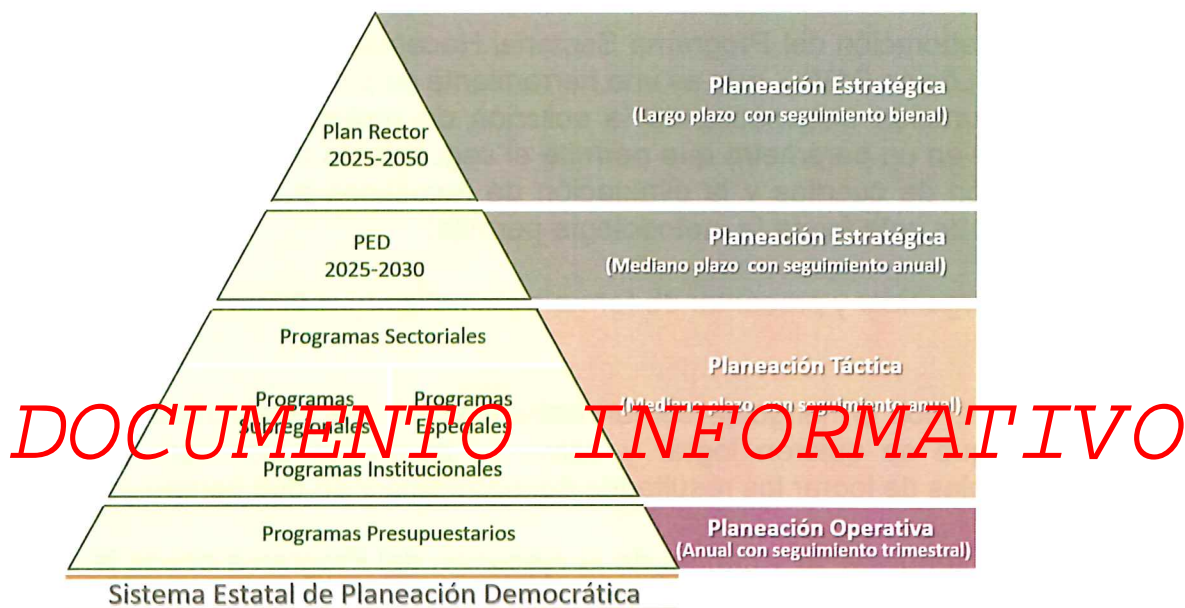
Plan Rector
2025-2050

Planeación Estratégica
(Largo plazo con seguimiento bienal)

PED
2025-2030

Planeación Estratégica
(Mediano plazo con seguimiento anual)

Programas Sectoriales

Programas Subregionales

Programas Especiales

Programas Institucionales

Planeación Táctica
(Mediano plazo con seguimiento anual)

DOCUMENTO INFORMATIVO

Programas Presupuestarios

Planeación Operativa
(Anual con seguimiento trimestral)

Sistema Estatal de Planeación Democrática